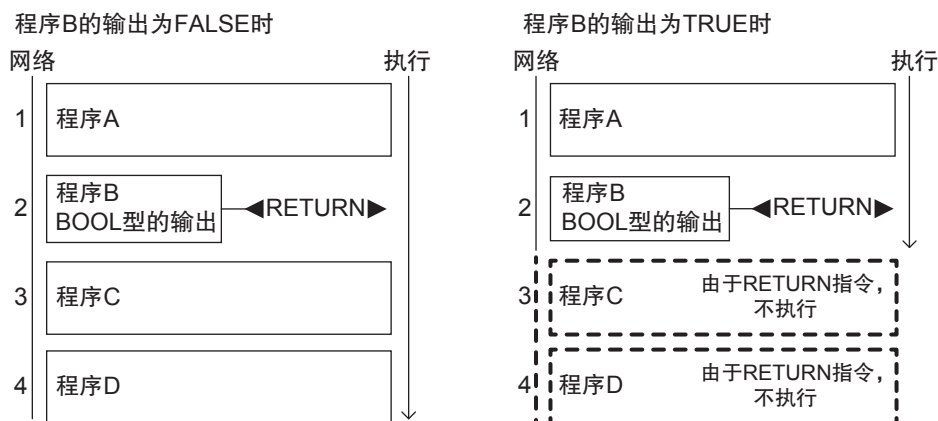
程序B的输出为FALSE时

网络

执行

1 程序A

2 程序B BOOL型的输出 ◀RETURN▶

3 程序C

4 程序D

程序B的输出为TRUE时

网络

执行

1 程序A

2 程序B BOOL型的输出 ◀RETURN▶

3 程序C 由于RETURN指令，不执行

4 程序D 由于RETURN指令，不执行